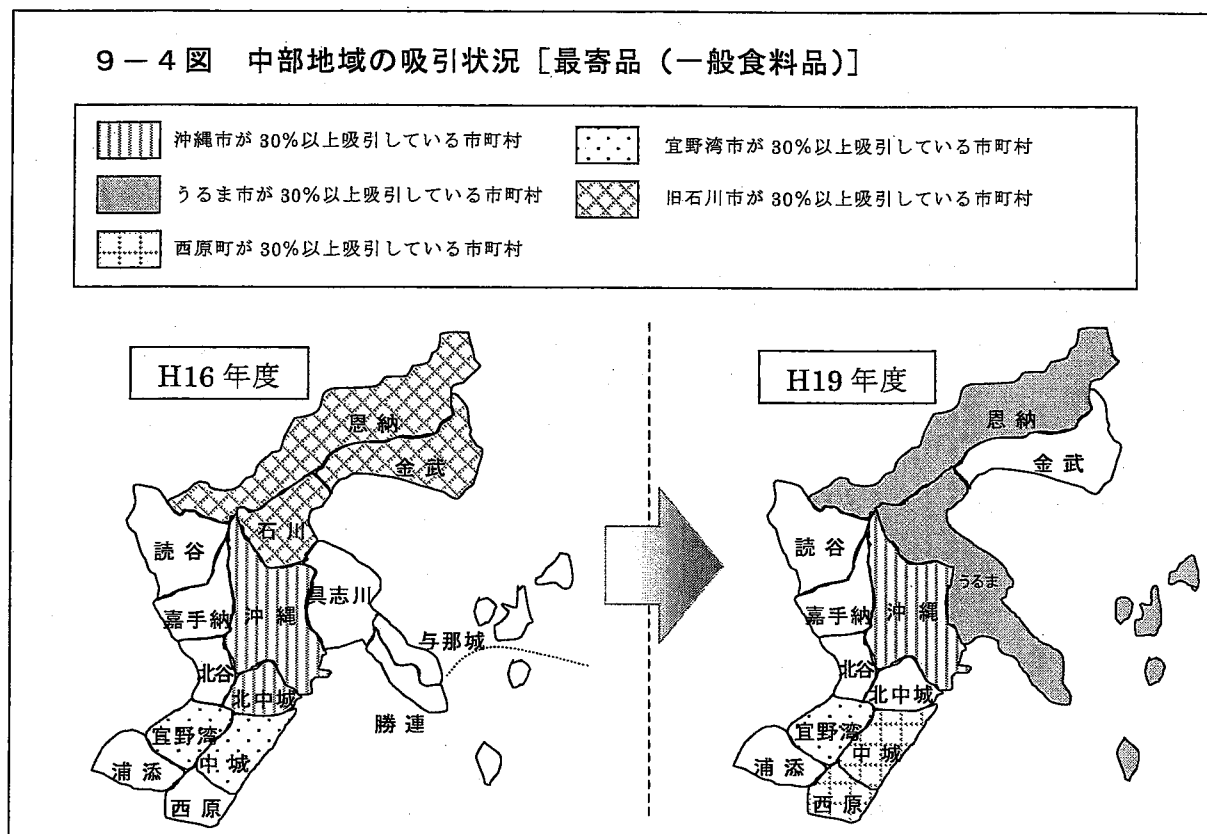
9－4図　中部地域の吸引状況［最寄品（一般食料品）］

沖縄市が 30%以上吸引している市町村

宜野湾市が 30%以上吸引している市町村

うるま市が 30%以上吸引している市町村

旧石川市が 30%以上吸引している市町村

西原町が 30%以上吸引している市町村

H16 年度

恩納

金武

石川

読谷

具志川

嘉手納

沖縄

与那城

北谷

北中城

勝連

宜野湾

浦添

中城

西原

H19 年度

恩納

金武

読谷

うるま

嘉手納

沖縄

北谷

北中城

宜野湾

中城

浦添

西原